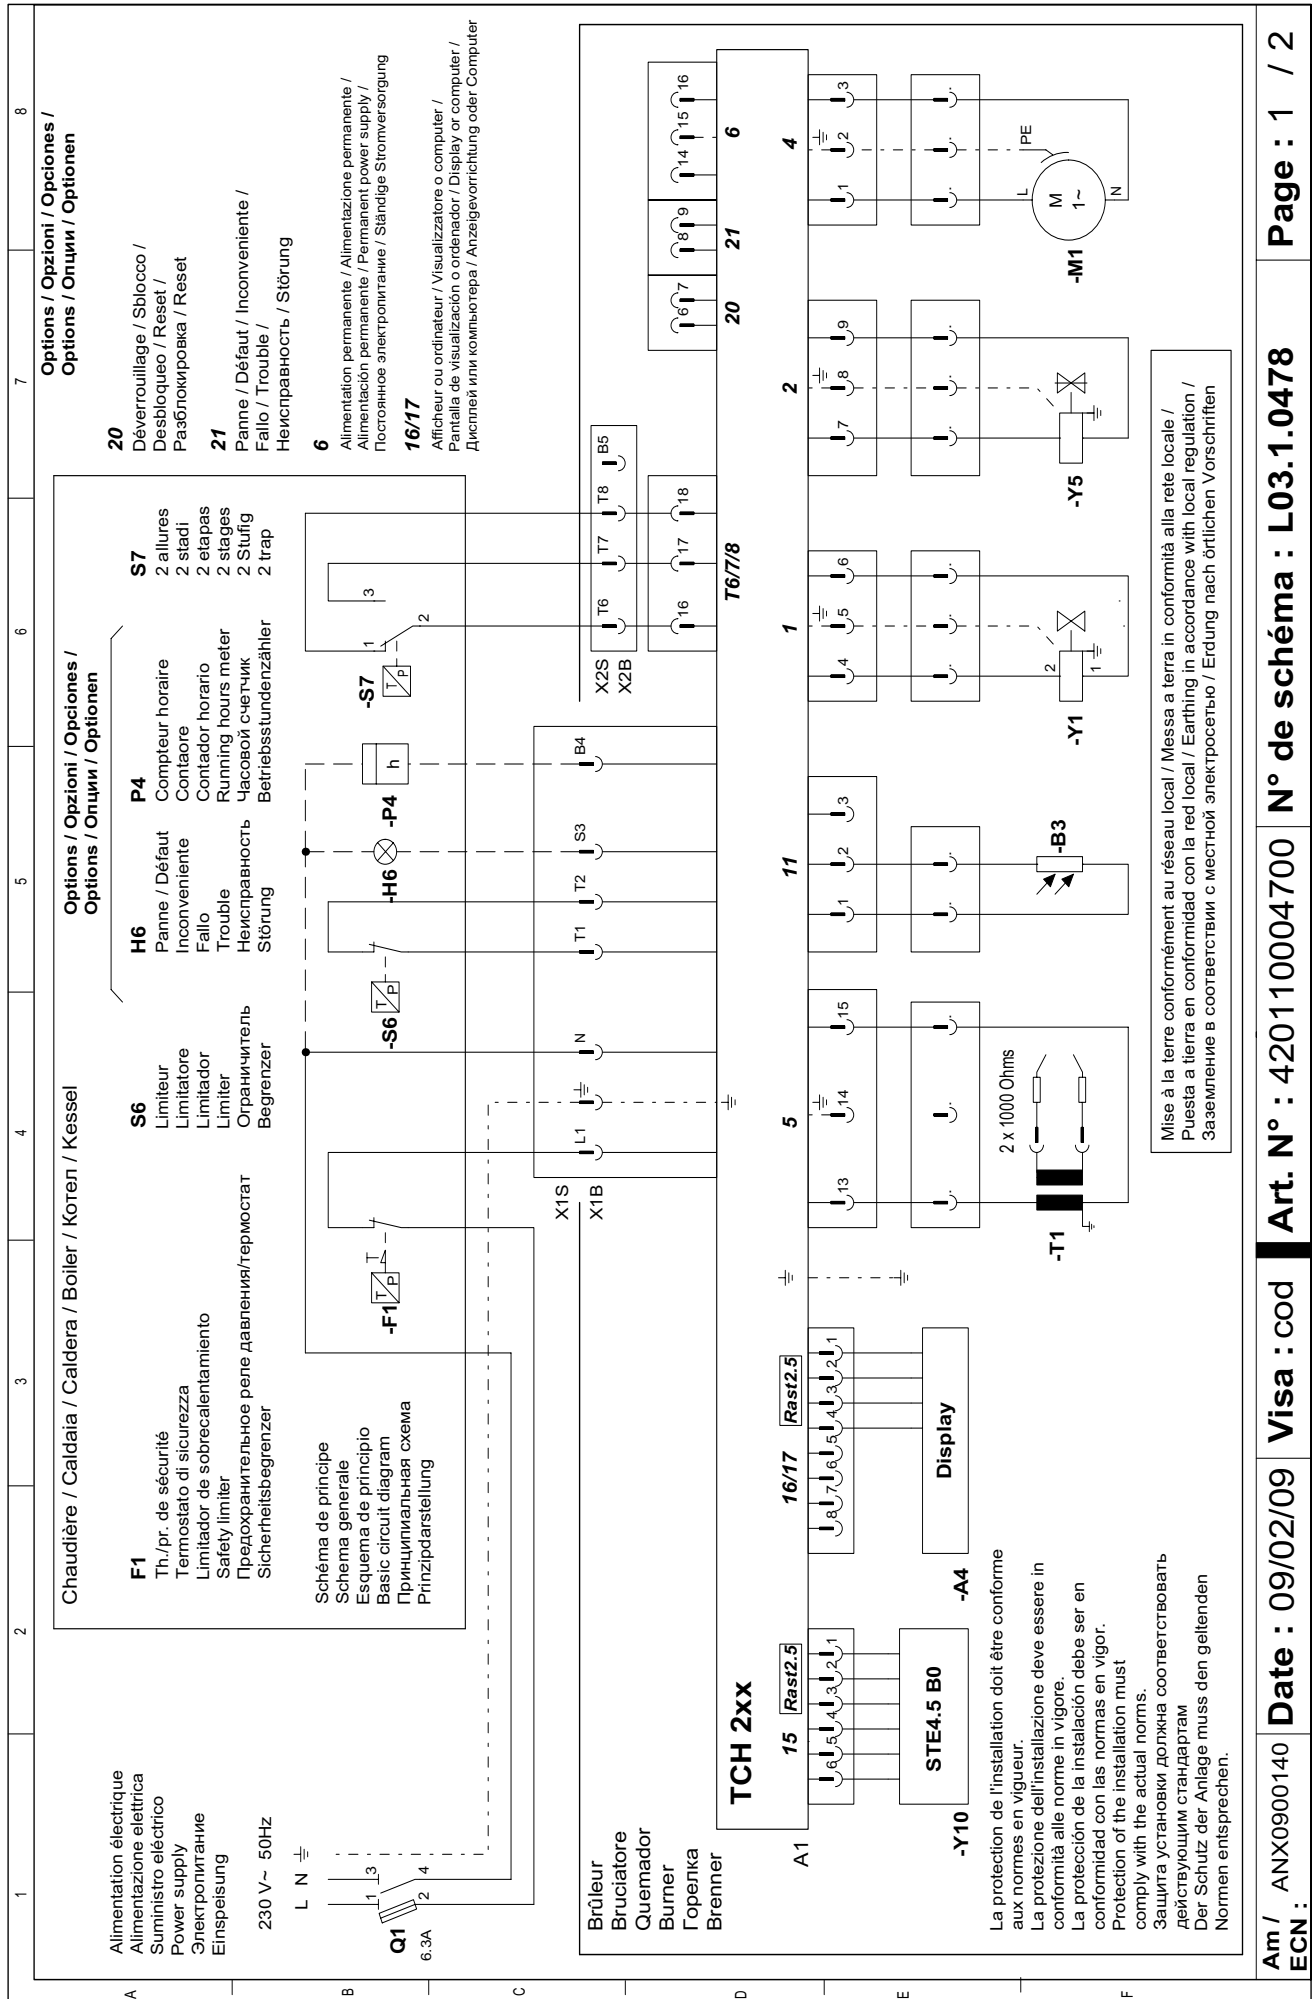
Alimentation électrique
Alimentazione elettrica
Suministro eléctrico
Power supply
Электропитание
Einspeisung

230 V~ 50Hz

L N ⏚

Q1
6.3A

Chaudière / Caldaia / Caldera / Boiler / Котел / Kessel

F1
Th./pr. de sécurité
Termostato di sicurezza
Limitador de sobrecalentamiento
Safety limiter
Предохранительное реле давления/термостат
Sicherheitsbegrenzer

S6
Limiteur
Limitatore
Limitador
Limiter
Ограничитель
Begrenzer

Options / Opzioni / Opciones / Options / Опции / Optionen

H6
Panne / Défaut
Inconveniente
Fallo
Trouble
Неисправность
Störung

P4
Compteur horaire
Contaore
Contador horario
Running hours meter
Часовой счетчик
Betriebsstundenzähler

S7
2 allures
2 stadi
2 etapas
2 stages
2 Stufig
2 trap

Schéma de principe
Schema generale
Esquema de principio
Basic circuit diagram
Принципиальная схема
Prinzipdarstellung

Options / Opzioni / Opciones / Options / Опции / Optionen

20
Déverrouillage / Sblocco /
Desbloqueo / Reset /
Разблокировка / Reset

21
Panne / Défaut / Inconveniente /
Fallo / Trouble /
Неисправность / Störung

6
Alimentation permanente / Alimentazione permanente /
Alimentación permanente / Permanent power supply /
Постоянное электропитание / Ständige Stromversorgung

16/17
Afficheur ou ordinateur / Visualizzatore o computer /
Pantalla de visualización o ordenador / Display or computer /
Дисплей или компьютера / Anzeigevorrichtung oder Computer

-F1 -S6 -H6 -P4 h -S7 T P 1 2 3

X1S X1B L1 ⏚ N T1 T2 S3 B4
X2S X2B T6 T7 T8 B5 16 17 18

Brûleur
Bruciatore
Quemador
Burner
Горелка
Brenner

A1
TCH 2xx
15 Rast2.5 16/17 Rast2.5 5 11 T6/7/8 1 2 20 21 6 4
STE4.5 B0
-Y10
Display
-A4
-T1
2 x 1000 Ohms
-B3
-Y1
-Y5
-M1
M 1~
L N PE

La protection de l'installation doit être conforme aux normes en vigueur.
La protezione dell'installazione deve essere in conformità alle norme in vigore.
La protección de la instalación debe ser en conformidad con las normas en vigor.
Protection of the installation must comply with the actual norms.
Защита установки должна соответствовать действующим стандартам
Der Schutz der Anlage muss den geltenden Normen entsprechen.

Mise à la terre conformément au réseau local / Messa a terra in conformità alla rete locale /
Puesta a tierra en conformidad con la red local / Earthing in accordance with local regulation /
Заземление в соответствии с местной электросетью / Erdung nach örtlichen Vorschriften

Am / ECN : ANX0900140 | Date : 09/02/09 | Visa : cod | Art. N° : 420110004700 | N° de schéma : L03.1.0478 | Page : 1 / 2